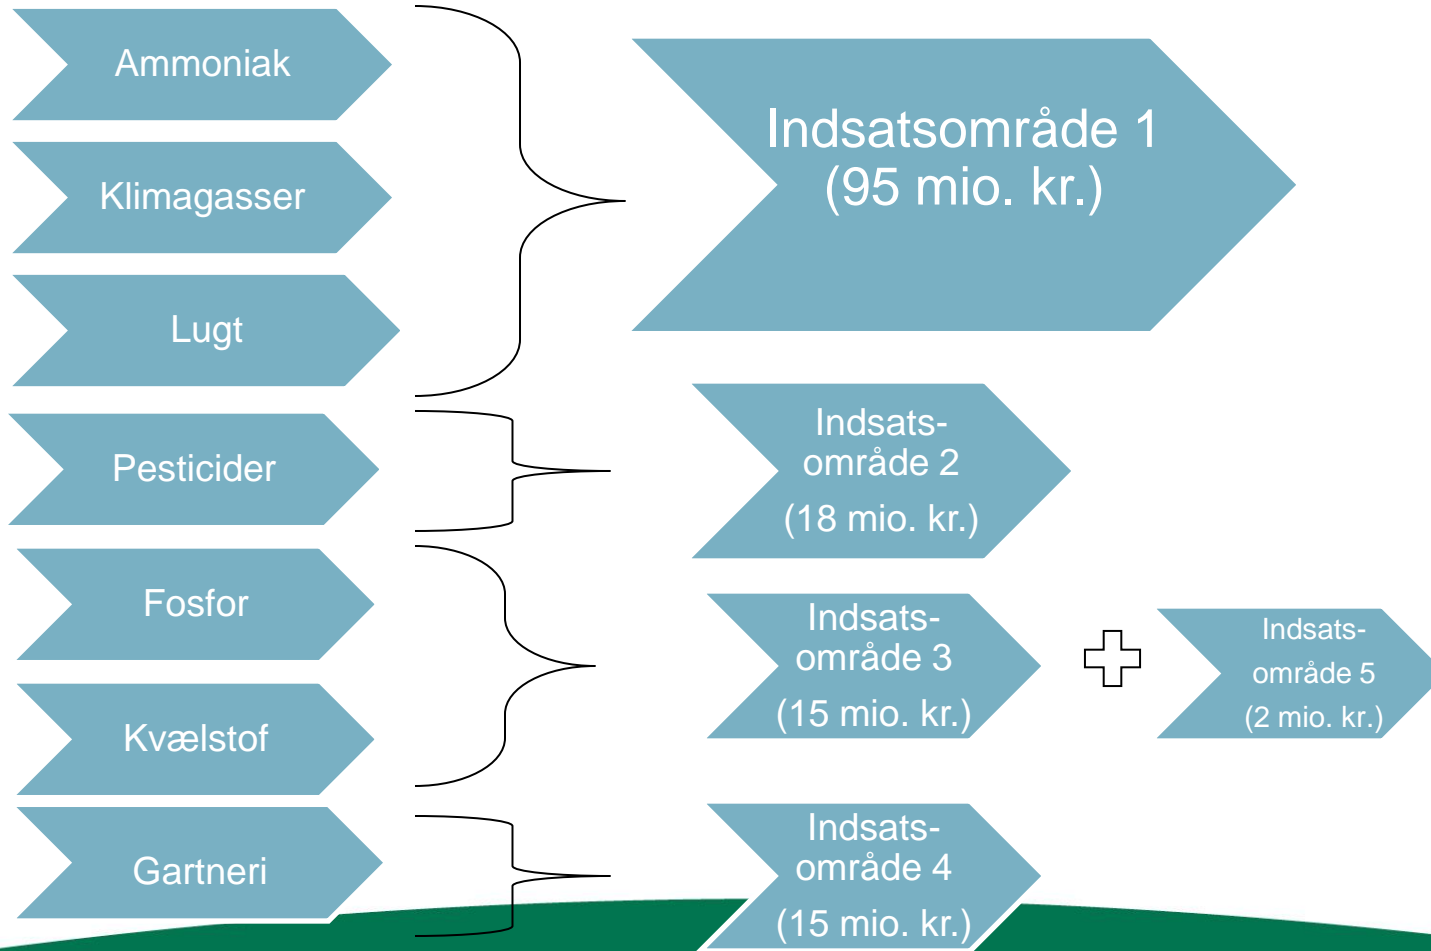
Ammoniak

Klimagasser

Lugt

Pesticider

Fosfor

Kvælstof

Gartneri

Indsatsområde 1
(95 mio. kr.)

Indsats-
område 2
(18 mio. kr.)

Indsats-
område 3
(15 mio. kr.)

Indsats-
område 5
(2 mio. kr.)

Indsats-
område 4
(15 mio. kr.)